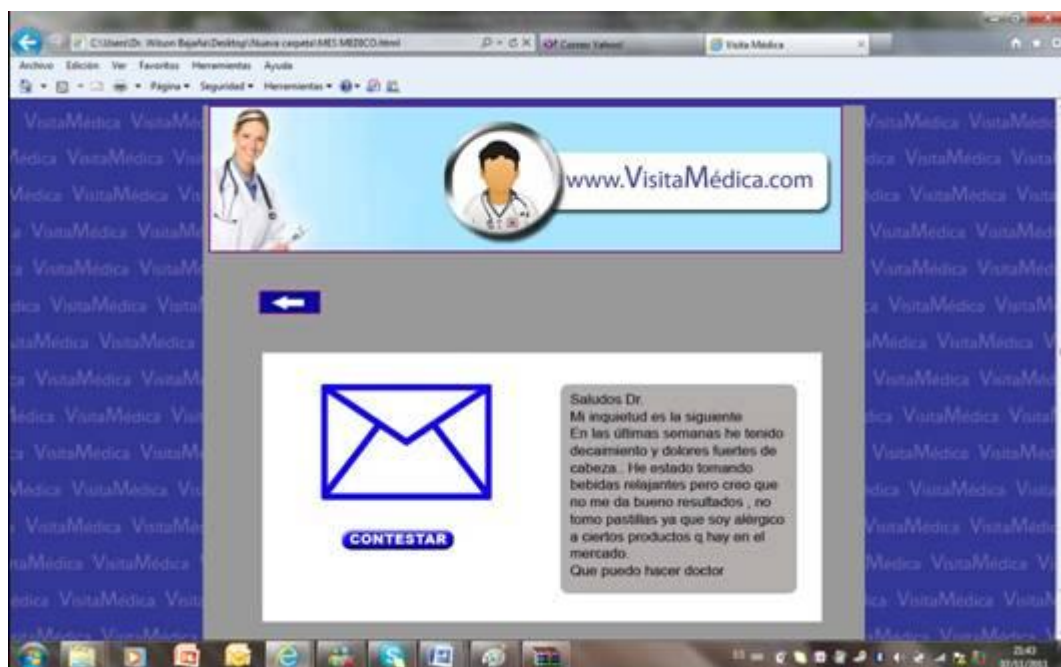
C:\Users\Dr. Wilson Bajaña\Desktop\Nueva carpeta\MES MEDICO.html

Correo Yahoo!

Visita Médica

Archivo Edición Ver Favoritos Herramientas Ayuda

Página ▾ Seguridad ▾ Herramientas ▾

www.VisitaMédica.com

Saludos Dr.
Mi inquietud es la siguiente
En las últimas semanas he tenido decaimiento y dolores fuertes de cabeza.. He estado tomando bebidas relajantes pero creo que no me da bueno resultados , no tomo pastillas ya que soy alérgico a ciertos productos q hay en el mercado.
Que puedo hacer doctor

CONTESTAR

VisitaMédica VisitaMédica VisitaMédica

21:43